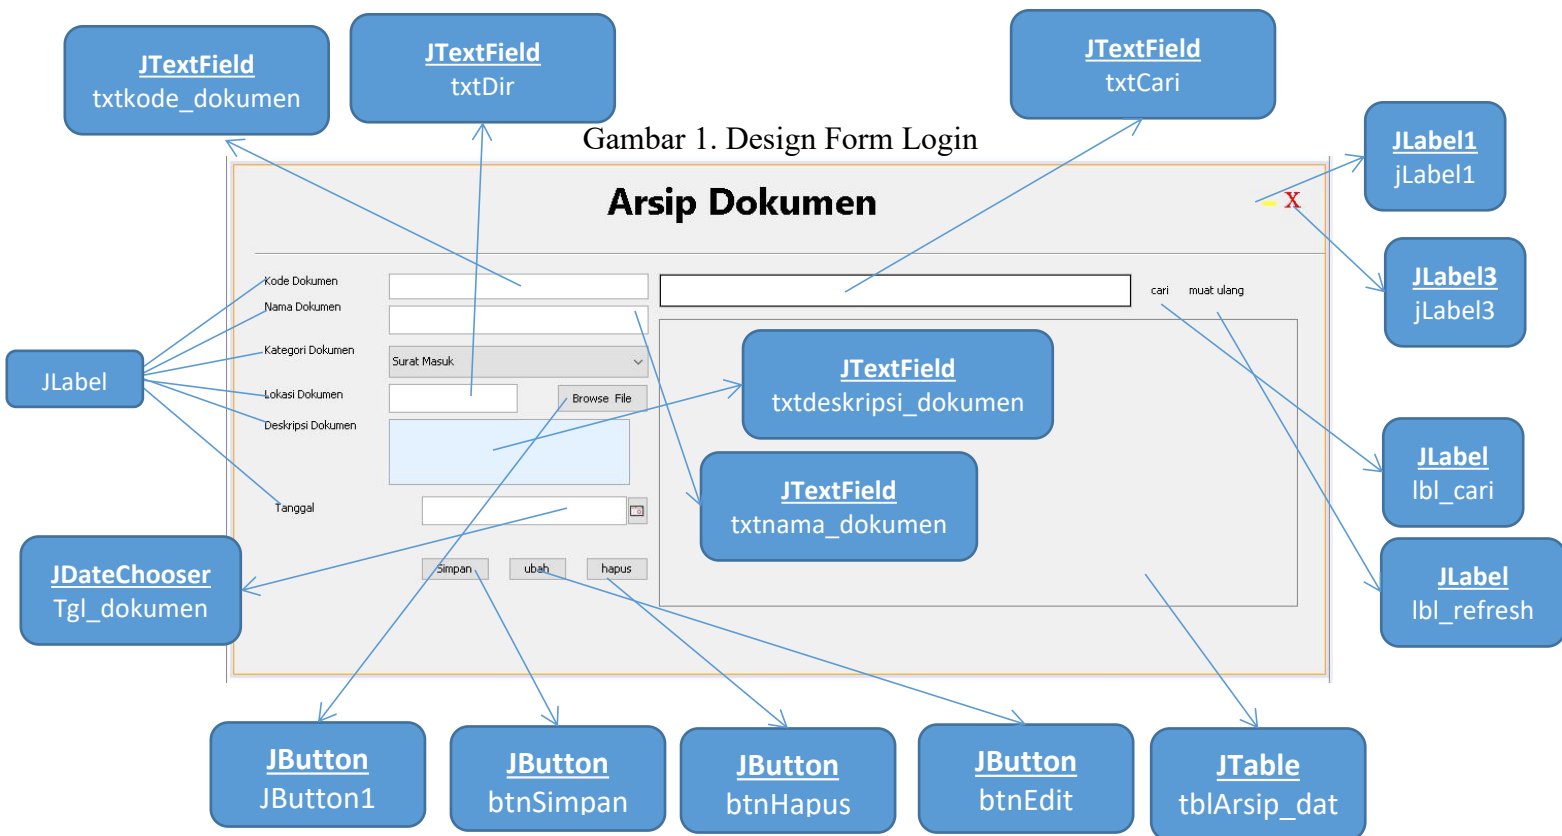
JTextField
txtkode_dokumen

JTextField
txtDir

JTextField
txtCari

Gambar 1. Design Form Login

JLabel1
jLabel1

JLabel3
jLabel3

Arsip Dokumen

- X

Kode Dokumen
Nama Dokumen
Kategori Dokumen
Surat Masuk
Lokasi Dokumen
Browse File
Deskripsi Dokumen
Tanggal

cari
muat ulang

JLabel

JTextField
txtdeskripsi_dokumen

JTextField
txtnama_dokumen

JLabel
lbl_cari

JLabel
lbl_refresh

JDateChooser
Tgl_dokumen

Simpan
ubah
hapus

JButton
JButton1

JButton
btnSimpan

JButton
btnHapus

JButton
btnEdit

JTable
tblArsip_dat